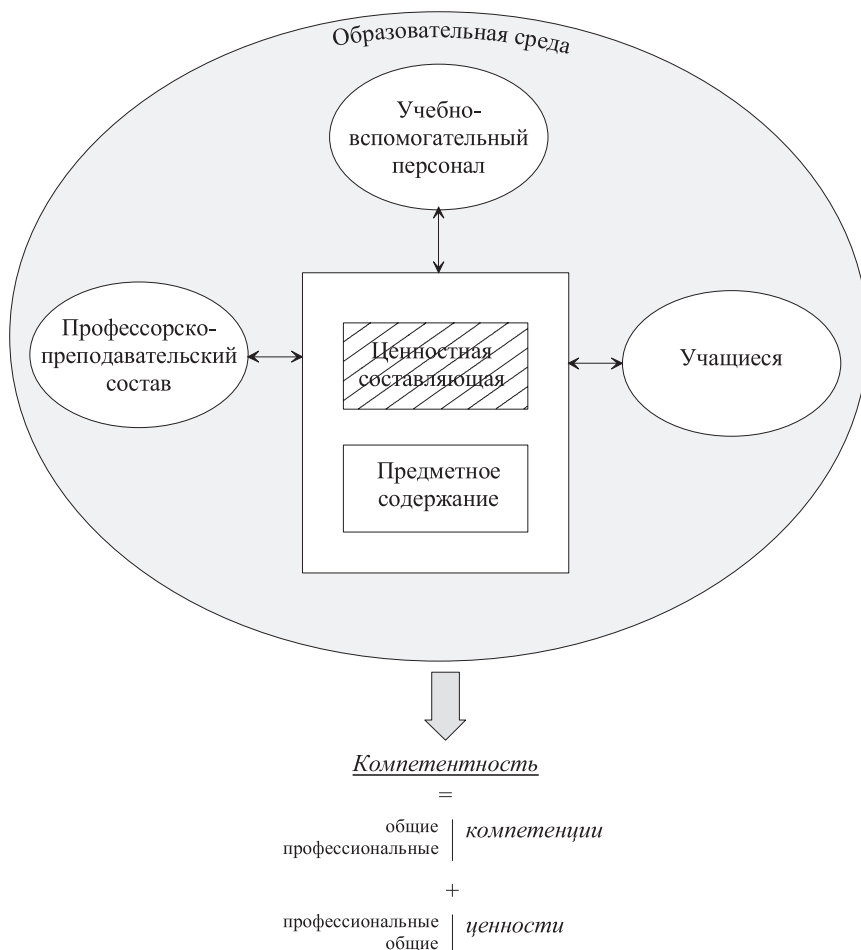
Образовательная среда

Учебно-вспомогательный персонал

Профессорско-преподавательский состав

Ценностная составляющая

Предметное содержание

Учащиеся

Компетентность

=

общие
профессиональные | компетенции

+

профессиональные
общие | ценности